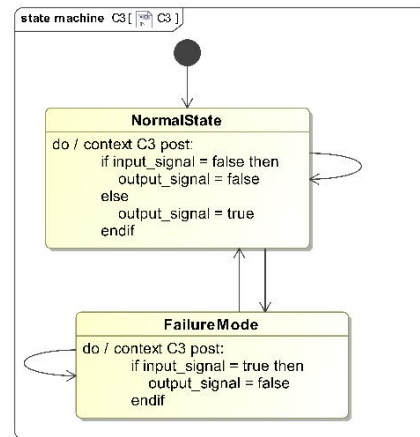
state machine C3 [ C3 ]

NormalState

do / context C3 post:
if input_signal = false then
output_signal = false
else
output_signal = true
endif

FailureMode

do / context C3 post:
if input_signal = true then
output_signal = false
endif